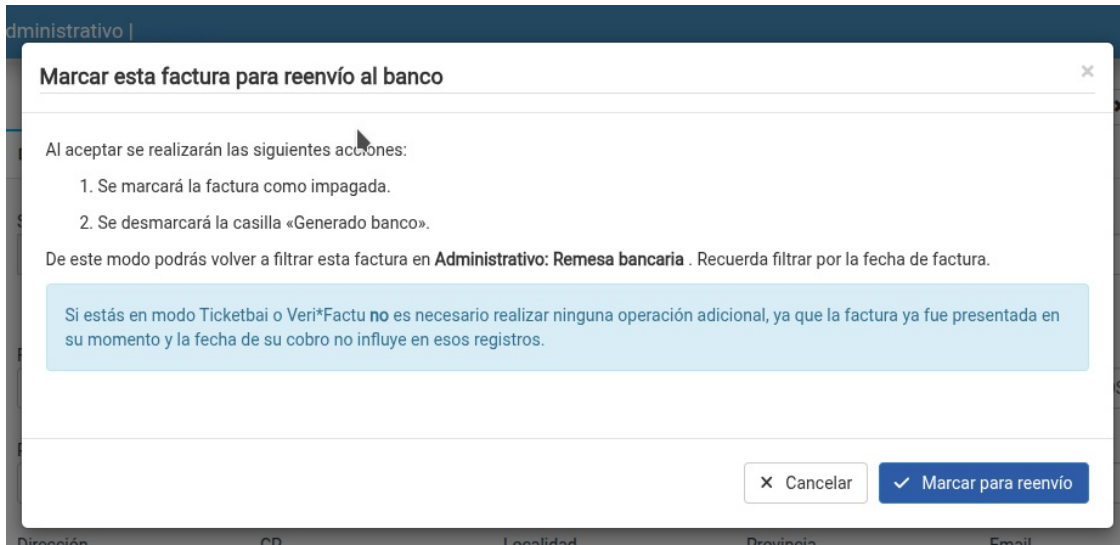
dministrativo |

Marcar esta factura para reenvío al banco

×

Al aceptar se realizarán las siguientes acciones:

1. Se marcará la factura como impagada.

2. Se desmarcará la casilla «Generado banco».

De este modo podrás volver a filtrar esta factura en **Administrativo: Remesa bancaria** . Recuerda filtrar por la fecha de factura.

Si estás en modo Ticketbai o Veri*Factu **no** es necesario realizar ninguna operación adicional, ya que la factura ya fue presentada en su momento y la fecha de su cobro no influye en esos registros.

× Cancelar

✓ Marcar para reenvío

Dirección CP Localidad Provincia Email